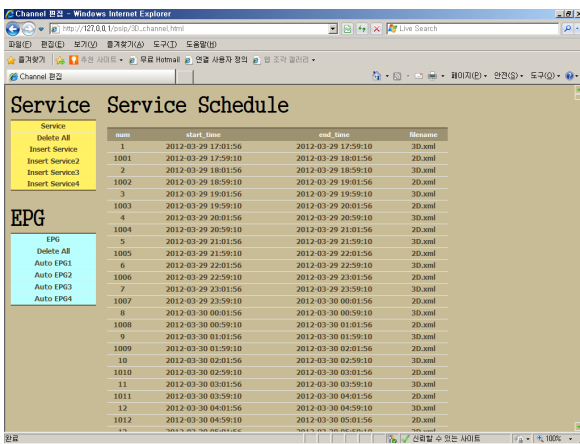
Channel 편집 - Windows Internet Explorer

http://127.0.0.1/psip/3D_channel.html

Live Search

파일(F) 편집(E) 보기(V) 즐겨찾기(A) 도구(T) 도움말(H)

즐겨찾기 | 추천 사이트 • 무료 Hotmail 연결 사용자 정의 웹 조각 갤러리 •

Channel 편집

페이지(P) • 안전(S) • 도구(O) •

Service

Service
Delete All
Insert Service
Insert Service2
Insert Service3
Insert Service4

EPG

EPG
Delete All
Auto EPG1
Auto EPG2
Auto EPG3
Auto EPG4

Service Schedule

| num | start_time | end_time | filename |
|---|---|---|---|
| 1 | 2012-03-29 17:01:56 | 2012-03-29 17:59:10 | 3D.xml |
| 1001 | 2012-03-29 17:59:10 | 2012-03-29 18:01:56 | 2D.xml |
| 2 | 2012-03-29 18:01:56 | 2012-03-29 18:59:10 | 3D.xml |
| 1002 | 2012-03-29 18:59:10 | 2012-03-29 19:01:56 | 2D.xml |
| 3 | 2012-03-29 19:01:56 | 2012-03-29 19:59:10 | 3D.xml |
| 1003 | 2012-03-29 19:59:10 | 2012-03-29 20:01:56 | 2D.xml |
| 4 | 2012-03-29 20:01:56 | 2012-03-29 20:59:10 | 3D.xml |
| 1004 | 2012-03-29 20:59:10 | 2012-03-29 21:01:56 | 2D.xml |
| 5 | 2012-03-29 21:01:56 | 2012-03-29 21:59:10 | 3D.xml |
| 1005 | 2012-03-29 21:59:10 | 2012-03-29 22:01:56 | 2D.xml |
| 6 | 2012-03-29 22:01:56 | 2012-03-29 22:59:10 | 3D.xml |
| 1006 | 2012-03-29 22:59:10 | 2012-03-29 23:01:56 | 2D.xml |
| 7 | 2012-03-29 23:01:56 | 2012-03-29 23:59:10 | 3D.xml |
| 1007 | 2012-03-29 23:59:10 | 2012-03-30 00:01:56 | 2D.xml |
| 8 | 2012-03-30 00:01:56 | 2012-03-30 00:59:10 | 3D.xml |
| 1008 | 2012-03-30 00:59:10 | 2012-03-30 01:01:56 | 2D.xml |
| 9 | 2012-03-30 01:01:56 | 2012-03-30 01:59:10 | 3D.xml |
| 1009 | 2012-03-30 01:59:10 | 2012-03-30 02:01:56 | 2D.xml |
| 10 | 2012-03-30 02:01:56 | 2012-03-30 02:59:10 | 3D.xml |
| 1010 | 2012-03-30 02:59:10 | 2012-03-30 03:01:56 | 2D.xml |
| 11 | 2012-03-30 03:01:56 | 2012-03-30 03:59:10 | 3D.xml |
| 1011 | 2012-03-30 03:59:10 | 2012-03-30 04:01:56 | 2D.xml |
| 12 | 2012-03-30 04:01:56 | 2012-03-30 04:59:10 | 3D.xml |
| 1012 | 2012-03-30 04:59:10 | 2012-03-30 05:01:56 | 2D.xml |
| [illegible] | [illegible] | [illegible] | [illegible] |

완료 | 신뢰할 수 있는 사이트 | 100%